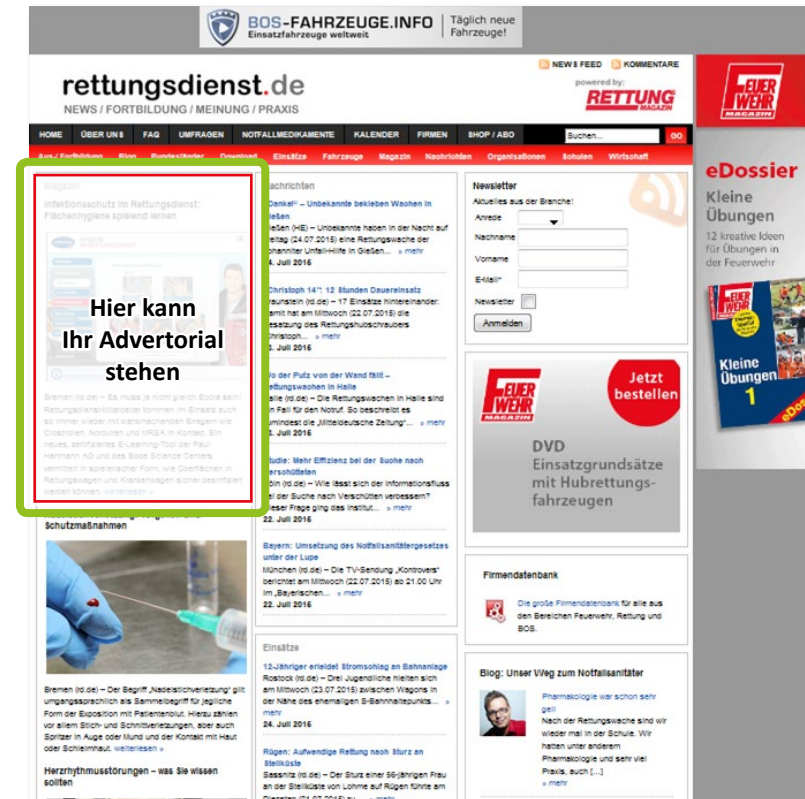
BOS-FAHRZEUGE.INFO Einsatzfahrzeuge weltweit | Täglich neue Fahrzeuge!

rettungsdienst.de
NEWS / FORTBILDUNG / MEINUNG / PRAXIS

NEWS FEED KOMMENTARE
powered by: RETTUNG MAGAZIN

HOME ÜBER UNS FAQ UMFRAGEN NOTFALLMEDIKAMENTE KALENDER FIRMEN SHOP / ABO Suchen... GO

Aus-/Fortbildung Blog Bundesländer Download Einsätze Fahrzeuge Magazin Nachrichten Organisationen Schulen Wirtschaft

Magazin
Infektionsschutz im Rettungsdienst: Flächenhygiene spielend lernen

Hier kann Ihr Advertorial stehen

Bremen (rd.de) – Es muss ja nicht gleich Ebola sein! Rettungsdienstmitarbeiter kommen im Einsatz auch so immer wieder mit krankmachenden Erregern wie Clostridien, Noroviren und MRSA in Kontakt. Ein neues, zertifiziertes E-Learning-Tool der Paul Hartmann AG und des Bode Science Centers vermittelt in spielerischer Form, wie Oberflächen in Rettungswagen und Krankenwagen sicher desinfiziert werden können. weiterlesen »

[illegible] Schutzmaßnahmen

Bremen (rd.de) – Der Begriff „Nadelstichverletzung" gilt umgangssprachlich als Sammelbegriff für jegliche Form der Exposition mit Patientenblut. Hierzu zählen vor allem Stich- und Schnittverletzungen, aber auch Spritzer in Auge oder Mund und der Kontakt mit Haut oder Schleimhaut. weiterlesen »

Herzrhythmusstörungen – was Sie wissen sollten

Nachrichten
Danke!" – Unbekannte bekleben Wachen in Gießen
Gießen (HE) – Unbekannte haben in der Nacht auf Freitag (24.07.2015) eine Rettungswache der Johanniter Unfall-Hilfe in Gießen... » mehr
24. Juli 2015

Christoph 14": 12 Stunden Dauereinsatz
Traunstein (rd.de) – 17 Einsätze hintereinander: Damit hat am Mittwoch (22.07.2015) die Besatzung des Rettungshubschraubers Christoph... » mehr
23. Juli 2015

Wo der Putz von der Wand fällt – Rettungswachen in Halle
Halle (rd.de) – Die Rettungswachen in Halle sind ein Fall für den Notruf. So beschreibt es zumindest die „Mitteldeutsche Zeitung"... » mehr
23. Juli 2015

Studie: Mehr Effizienz bei der Suche nach Verschütteten
Köln (rd.de) – Wie lässt sich der Informationsfluss bei der Suche nach Verschütteten verbessern? Dieser Frage ging das Institut... » mehr
22. Juli 2015

Bayern: Umsetzung des Notfallsanitätergesetzes unter der Lupe
München (rd.de) – Die TV-Sendung „Kontrovers" berichtet am Mittwoch (22.07.2015) ab 21.00 Uhr im „Bayerischen... » mehr
22. Juli 2015

Einsätze
12-Jähriger erleidet Stromschlag an Bahnanlage
Rostock (rd.de) – Drei Jugendliche hielten sich am Mittwoch (23.07.2015) zwischen Waggons in der Nähe des ehemaligen S-Bahnhaltepunkts... » mehr
24. Juli 2015

Rügen: Aufwendige Rettung nach Sturz an Steilküste
Sassnitz (rd.de) – Der Sturz einer 56-jährigen Frau an der Steilküste von Lohme auf Rügen führte am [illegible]

Newsletter
Aktuelles aus der Branche!
Anrede
Nachname
Vorname
E-Mail*
Newsletter
Anmelden

FEUERWEHR MAGAZIN
Jetzt bestellen
DVD Einsatzgrundsätze mit Hubrettungsfahrzeugen

Firmendatenbank
Die große Firmendatenbank für alle aus den Bereichen Feuerwehr, Rettung und BOS.

Blog: Unser Weg zum Notfallsanitäter
Pharmakologie war schon sehr geil
Nach der Rettungswache sind wir wieder mal in der Schule. Wir hatten unter anderem Pharmakologie und sehr viel Praxis, auch [...]
» mehr

FEUERWEHR MAGAZIN
eDossier
Kleine Übungen
12 kreative Ideen für Übungen in der Feuerwehr
Kleine Übungen 1
eDossier